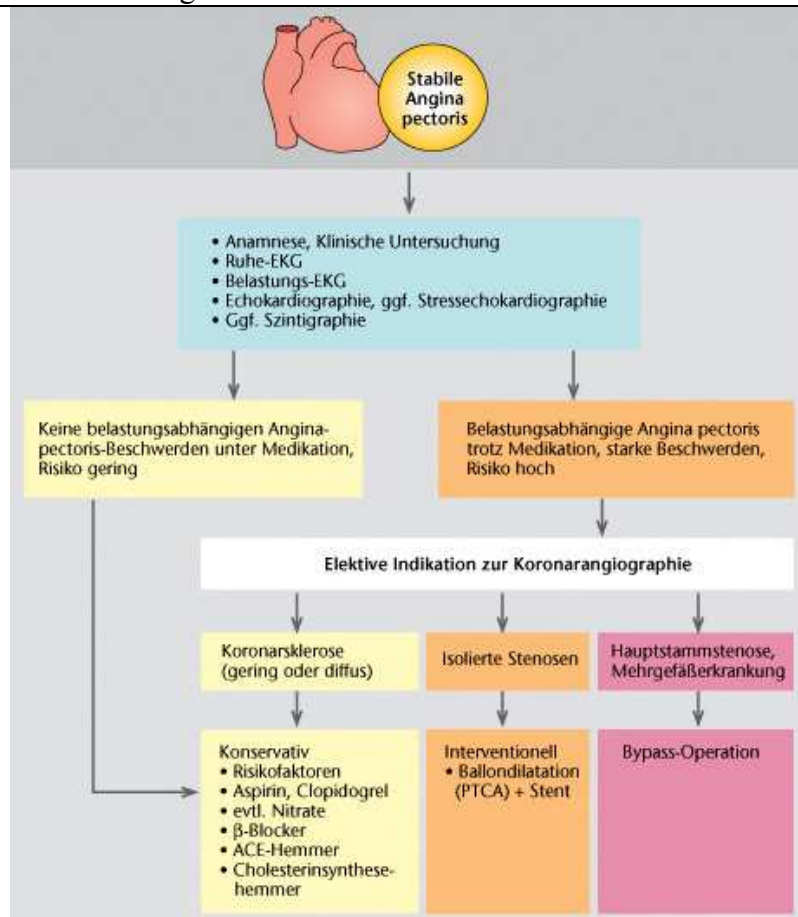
Stabile Angina pectoris

• Anamnese, Klinische Untersuchung
• Ruhe-EKG
• Belastungs-EKG
• Echokardiographie, ggf. Stressechokardiographie
• Ggf. Szintigraphie

Keine belastungabhängigen Angina-pectoris-Beschwerden unter Medikation, Risiko gering

Belastungsabhängige Angina pectoris trotz Medikation, starke Beschwerden, Risiko hoch

Elektive Indikation zur Koronarangiographie

Koronarsklerose (gering oder diffus)

Isolierte Stenosen

Hauptstammstenose, Mehrgefäßerkrankung

Konservativ
• Risikofaktoren
• Aspirin, Clopidogrel
• evtl. Nitrate
• β-Blocker
• ACE-Hemmer
• Cholesterinsynthesehemmer

Interventionell
• Ballondilatation (PTCA) + Stent

Bypass-Operation